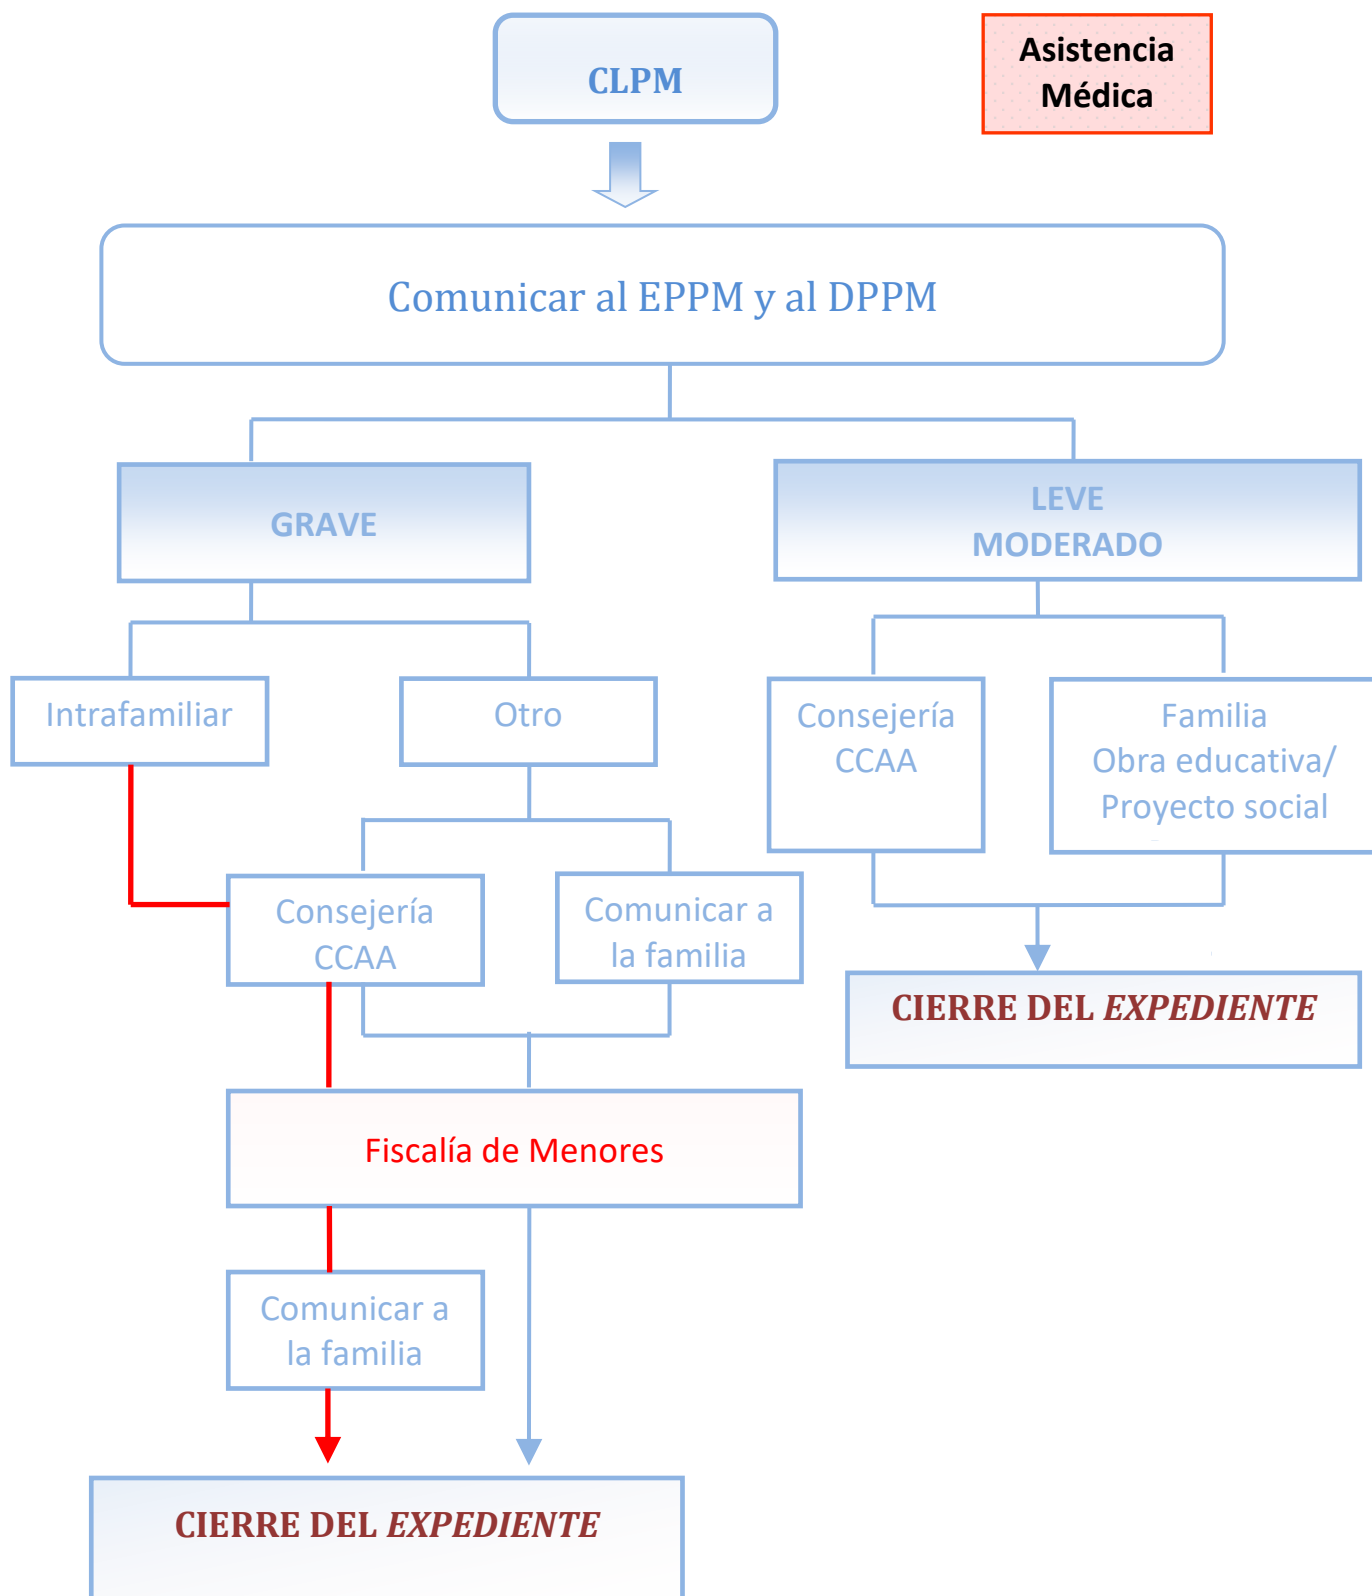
CLPM

Asistencia Médica

Comunicar al EPPM y al DPPM

GRAVE

LEVE
MODERADO

Intrafamiliar

Otro

Consejería CCAA

Familia
Obra educativa/
Proyecto social

Consejería CCAA

Comunicar a la familia

CIERRE DEL *EXPEDIENTE*

Fiscalía de Menores

Comunicar a la familia

CIERRE DEL *EXPEDIENTE*